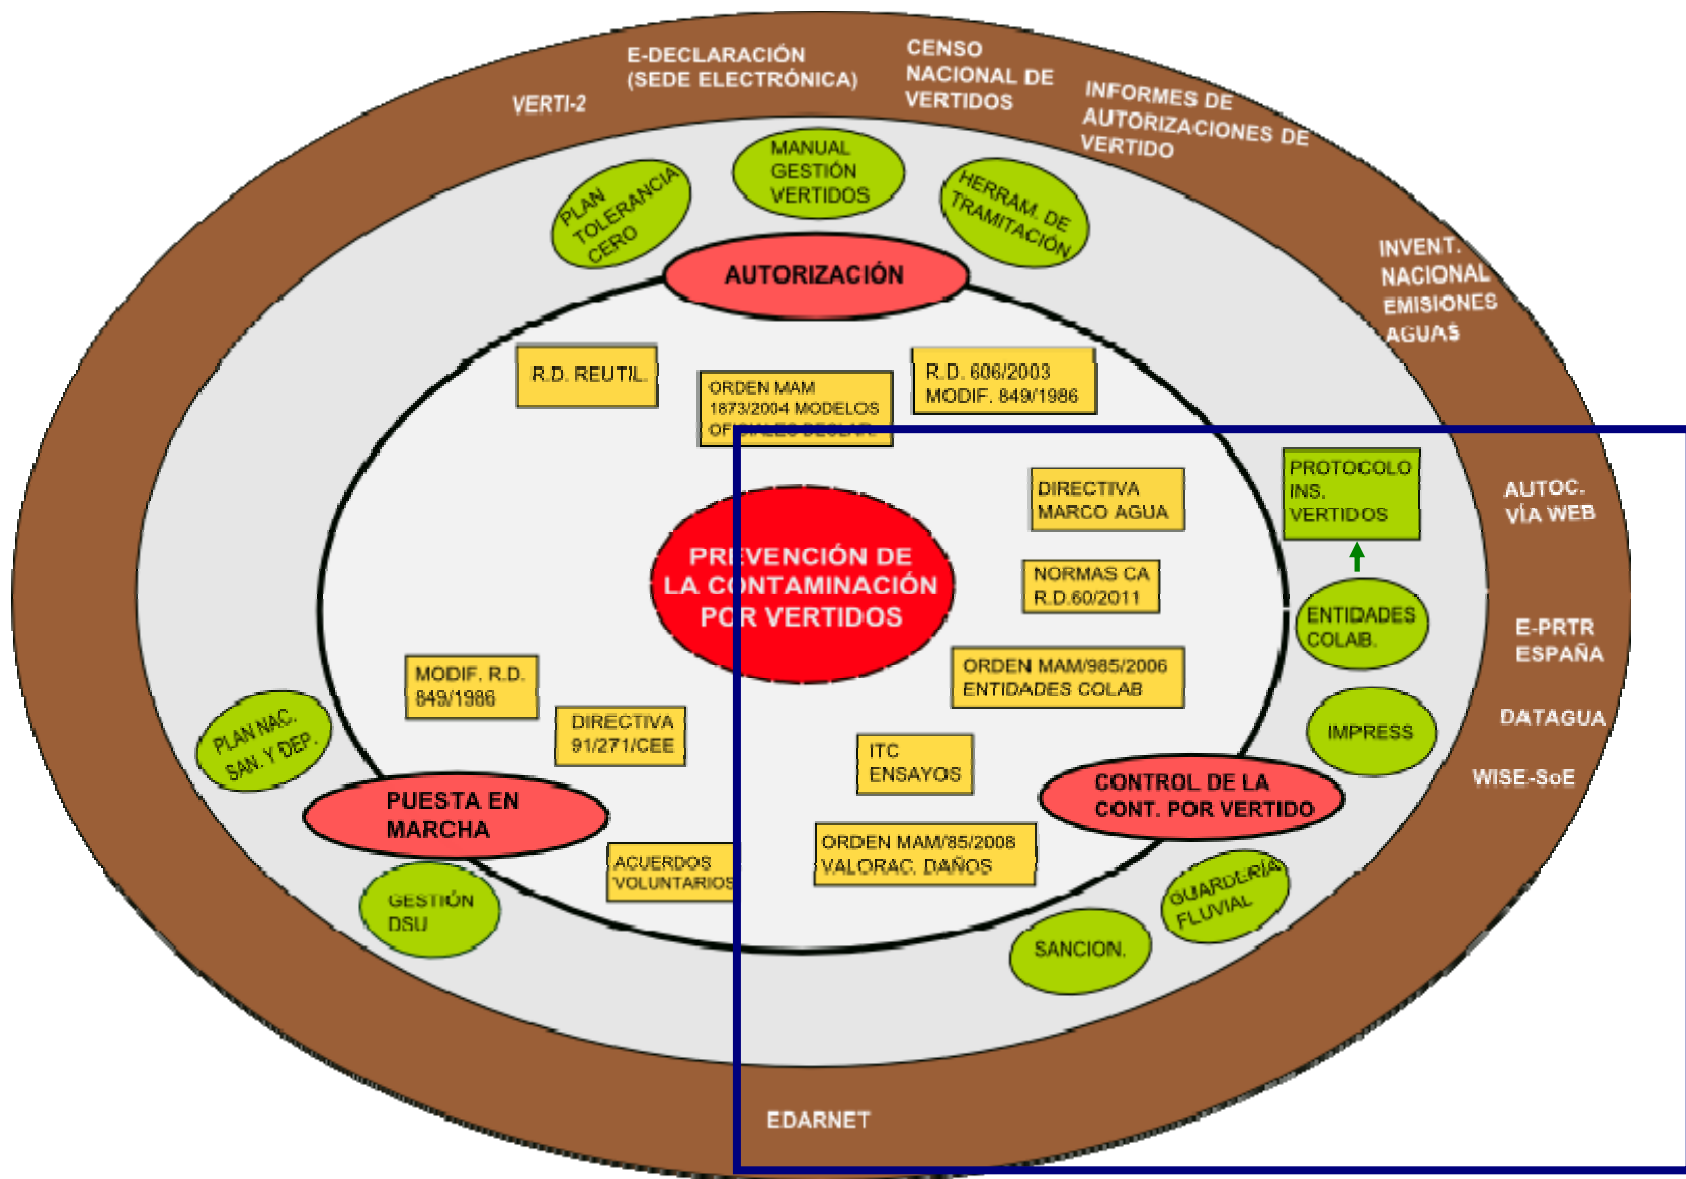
VERTI-2

E-DECLARACIÓN (SEDE ELECTRÓNICA)

CENSO NACIONAL DE VERTIDOS

INFORMES DE AUTORIZACIONES DE VERTIDO

INVENT. NACIONAL EMISIONES AGUAS

AUTOC. VÍA WEB

E-PRTR ESPAÑA

DATAGUA

WISE-SoE

EDARNET

PLAN TOLERANCIA CERO

MANUAL GESTIÓN VERTIDOS

HERRAM. DE TRAMITACIÓN

AUTORIZACIÓN

R.D. REUTIL.

ORDEN MAM 1873/2004 MODELOS OF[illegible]

R.D. 606/2003 MODIF. 849/1986

DIRECTIVA MARCO AGUA

PROTOCOLO INS. VERTIDOS

PREVENCIÓN DE LA CONTAMINACIÓN POR VERTIDOS

NORMAS CA R.D.60/2011

ENTIDADES COLAB.

ORDEN MAM/985/2006 ENTIDADES COLAB

MODIF. R.D. 849/1986

DIRECTIVA 91/271/CEE

IMPRESS

PLAN NAC. SAN. Y DEP.

ITC ENSAYOS

PUESTA EN MARCHA

CONTROL DE LA CONT. POR VERTIDO

ACUERDOS VOLUNTARIOS

ORDEN MAM/85/2008 VALORAC. DAÑOS

GESTIÓN DSU

GUARDERÍA FLUVIAL

SANCION.